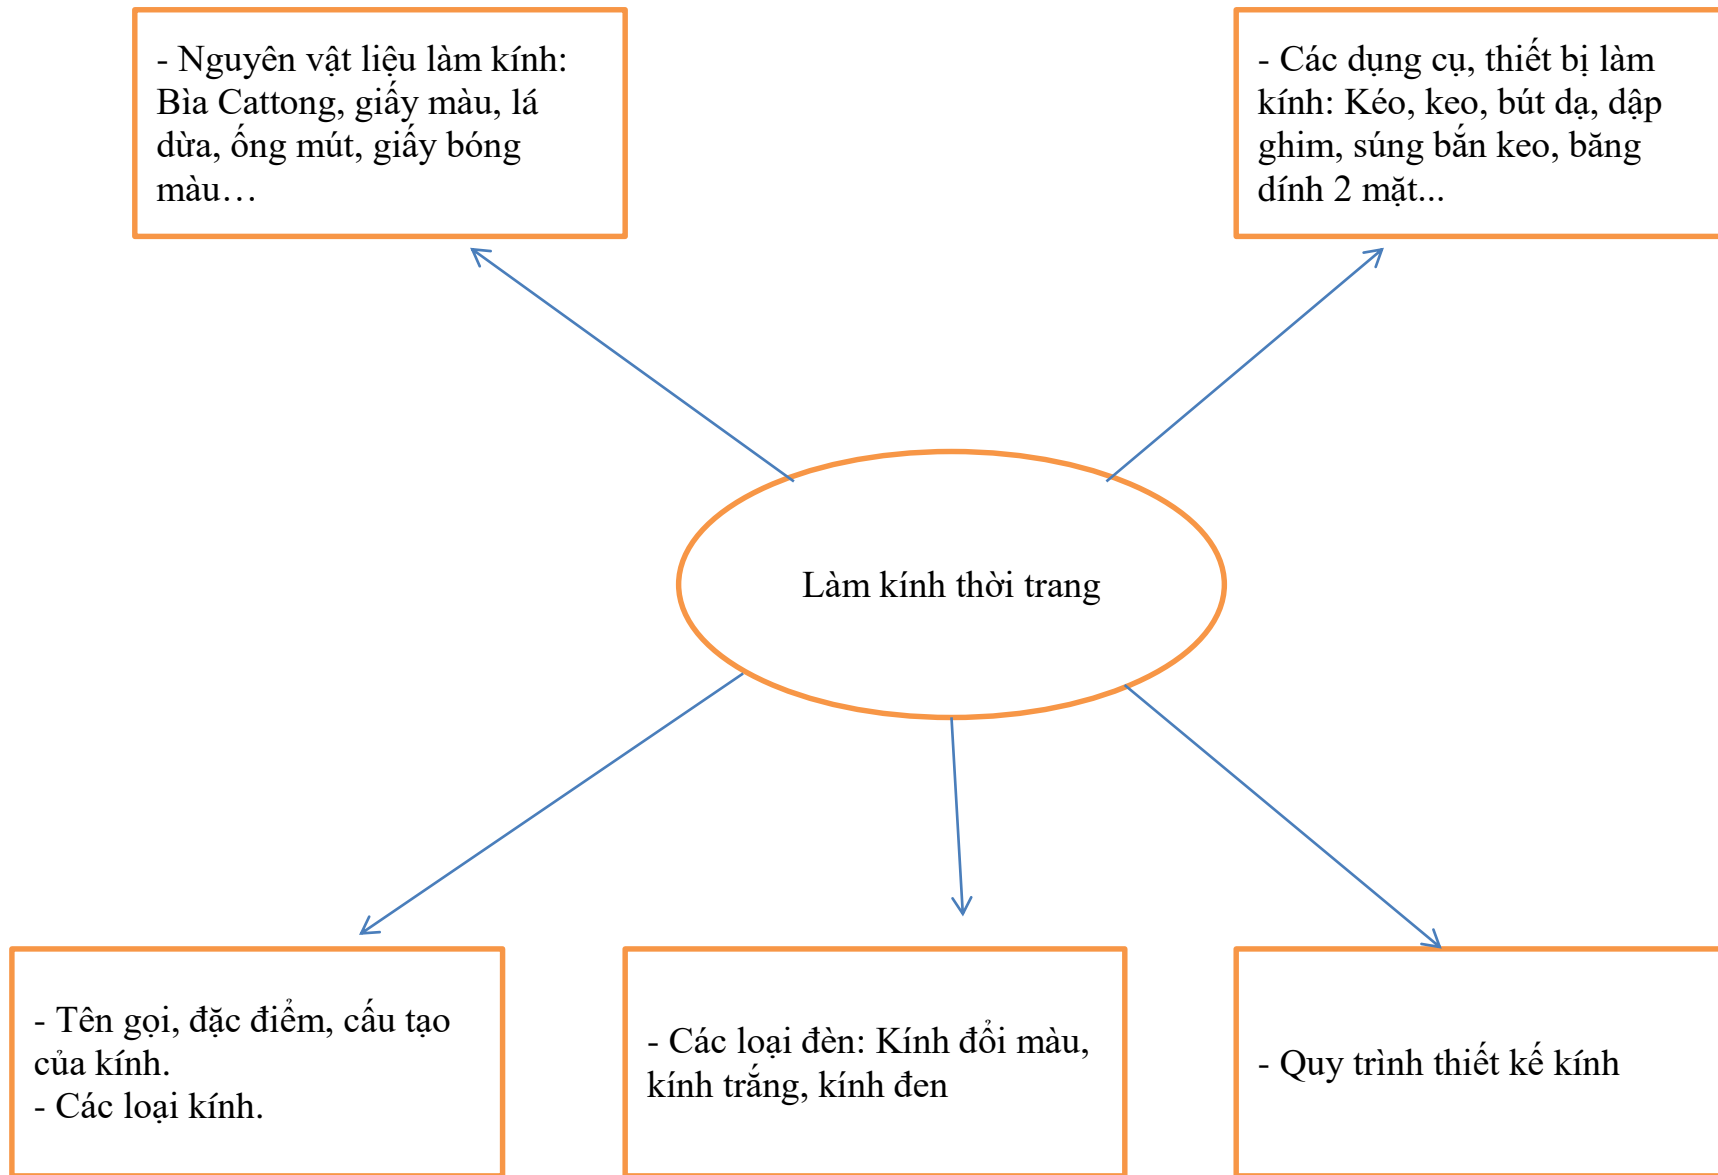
- Nguyên vật liệu làm kính: Bìa Cattong, giấy màu, lá dừa, ống mút, giấy bóng màu…

- Các dụng cụ, thiết bị làm kính: Kéo, keo, bút dạ, dập ghim, súng bắn keo, băng dính 2 mặt...

Làm kính thời trang

- Tên gọi, đặc điểm, cấu tạo của kính.
- Các loại kính.

- Các loại đèn: Kính đổi màu, kính trắng, kính đen

- Quy trình thiết kế kính